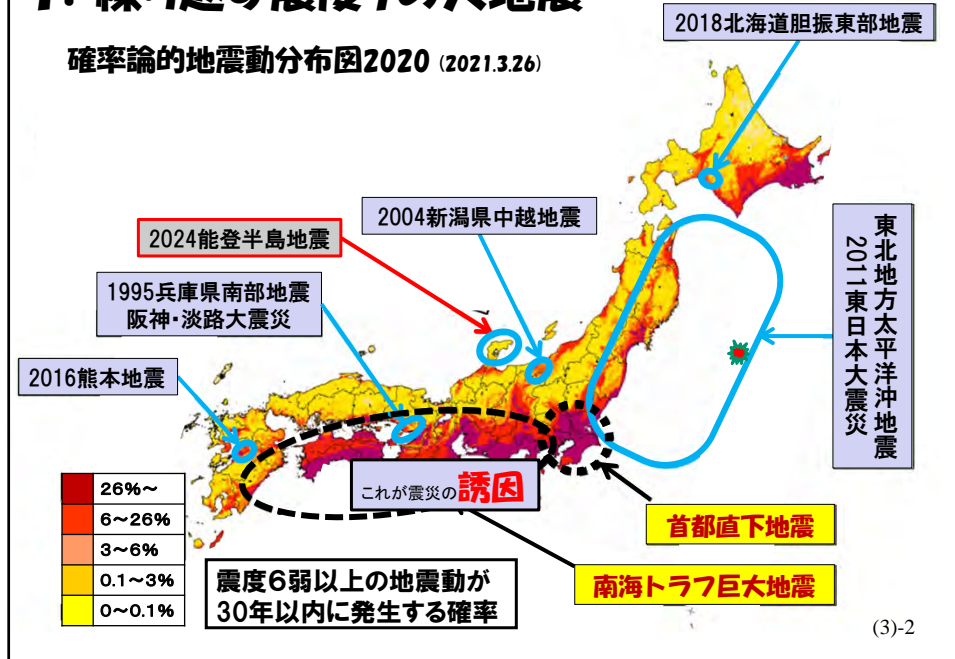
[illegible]

確率論的地震動分布図2020 (2021.3.26)

2018北海道胆振東部地震

2004新潟県中越地震

2024能登半島地震

1995兵庫県南部地震
阪神・淡路大震災

2016熊本地震

東北地方太平洋沖地震
2011東日本大震災

これが震災の誘因

首都直下地震

南海トラフ巨大地震

| 26%〜 |
|---|
| 6〜26% |
| 3〜6% |
| 0.1〜3% |
| 0〜0.1% |

震度6弱以上の地震動が
30年以内に発生する確率

(3)-2